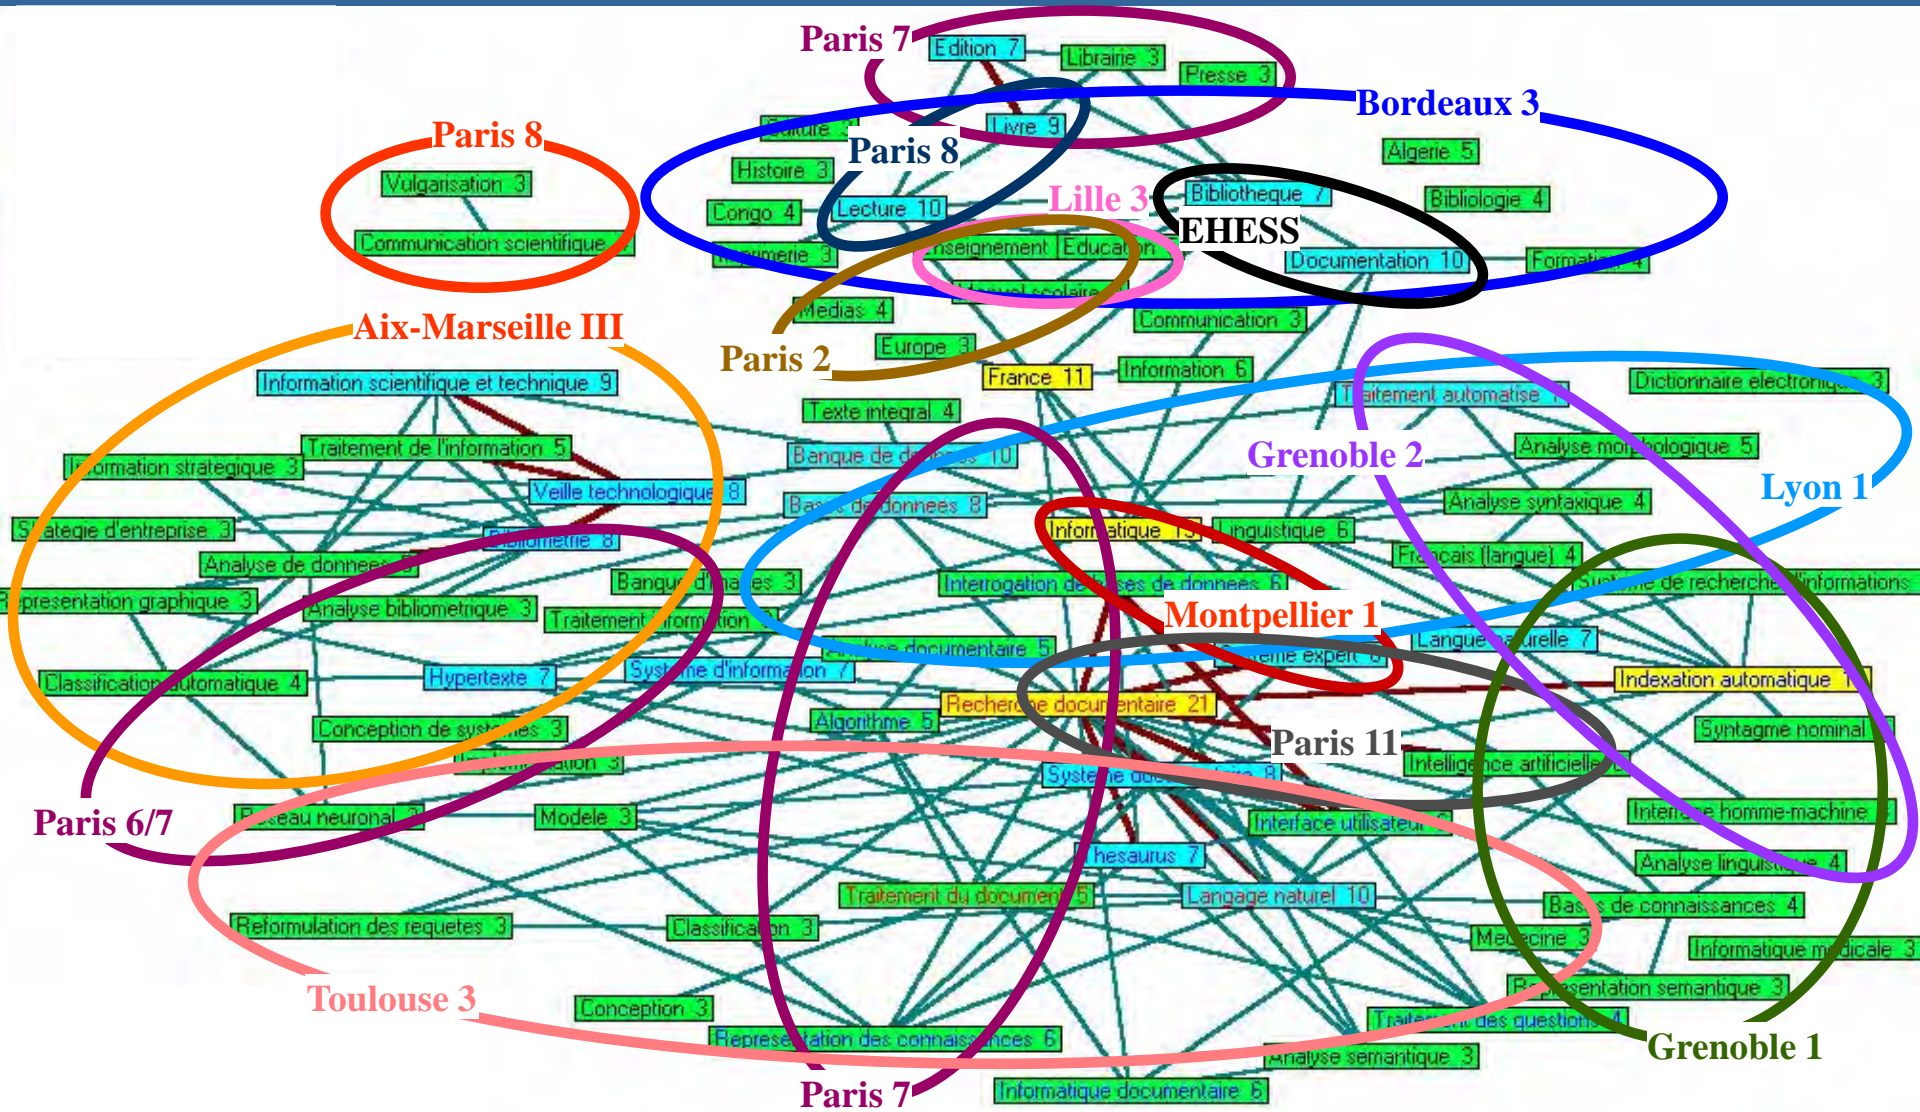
Paris 7
Edition 7
Librairie 3
Presse 3
Bordeaux 3
Paris 8
Vulgarisation 3
Communication scientifique
Paris 8
Livre 9
Histoire 3
Algerie 5
Congo 4
Lecture 10
Lille 3
Bibliotheque 7
Bibliologie 4
EHESS
nseignement
Educat
Documentation 10
Formation 4
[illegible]merie 3
Manuel scolaire
Medias 4
Communication 3
Aix-Marseille III
Paris 2
Europe 3
France 11
Information 6
Information scientifique et technique 9
Dictionnaire electroniqu 3
T aitement automatise
Texte integral 4
Traitement de l'information 5
Grenoble 2
Banque de d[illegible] 10
Analyse morphologique 5
I formation strategique 3
Lyon 1
Veille technologique 8
Analyse syntaxique 4
Bas de donnees 8
S ategie d'entreprise 3
Informatique 15
Linguistique 6
Bibliometrie 8
Analyse de donnees
Francais (langue) 4
Banqu d'i a es 3
Interrogation de bases de donnees 6
Systeme de recherche d'informations
presentation graphique 3
Analyse bibliometrique 3
Montpellier 1
Traitement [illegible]ormation
Analyse documentaire 5
Langue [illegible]urelle 7
Systeme expert
Classification automatique 4
Hypertexte 7
Systeme d'information 7
Indexation automatique 1
Recherche documentaire 21
Algorithme 5
Syntagme nominal
Conception de systemes 3
Paris 11
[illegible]ation 3
Intelligence artificielle
Systeme do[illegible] 8
Paris 6/7
R seau neuronal 3
Modele 3
Interface homme-machine
Interface utilisateur
Thesaurus 7
Analyse linguistique 4
Traitement du document 5
Langage naturel 10
Bases de connaissances 4
Reformulation des requetes 3
Classification 3
Medecine 3
Informatique medicale 3
Toulouse 3
Representation semantique 3
Conception 3
Traitement des questions 4
Representation des connaissances 6
Grenoble 1
Analyse semantique 3
Paris 7
Informatique documentaire 6